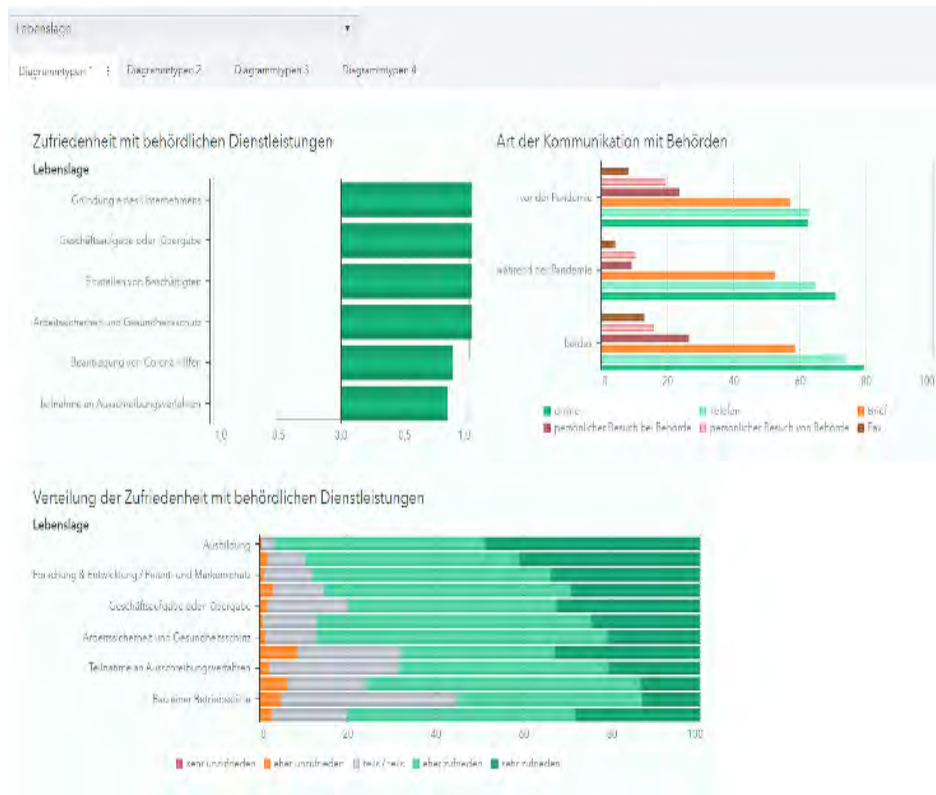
Lebenslage

Diagrammtypen 1 | Diagrammtypen 2 | Diagrammtypen 3 | Diagrammtypen 4

Zufriedenheit mit behördlichen Dienstleistungen
Lebenslage
Gründung eines Unternehmens
Geschäftsaufgabe oder -übergabe
Einstellen von Beschäftigten
Arbeitssicherheit und Gesundheitsschutz
Beantragung von Corona-Hilfen
Teilnahme an Ausschreibungsverfahren
-1,0 -0,5 0,0 0,5 1,0

Art der Kommunikation mit Behörden
vor der Pandemie
während der Pandemie
beides
0 20 40 60 80 100
online | telefon | Brief
persönlicher Besuch bei Behörde | persönlicher Besuch von Behörde | Fax

Verteilung der Zufriedenheit mit behördlichen Dienstleistungen
Lebenslage
Ausbildung
Forschung & Entwicklung / Patent- und Markenschutz
Geschäftsaufgabe oder -übergabe
Arbeitssicherheit und Gesundheitsschutz
Teilnahme an Ausschreibungsverfahren
Bau einer Betriebsstätte
0 20 40 60 80 100
sehr unzufrieden | eher unzufrieden | teils / teils | eher zufrieden | sehr zufrieden